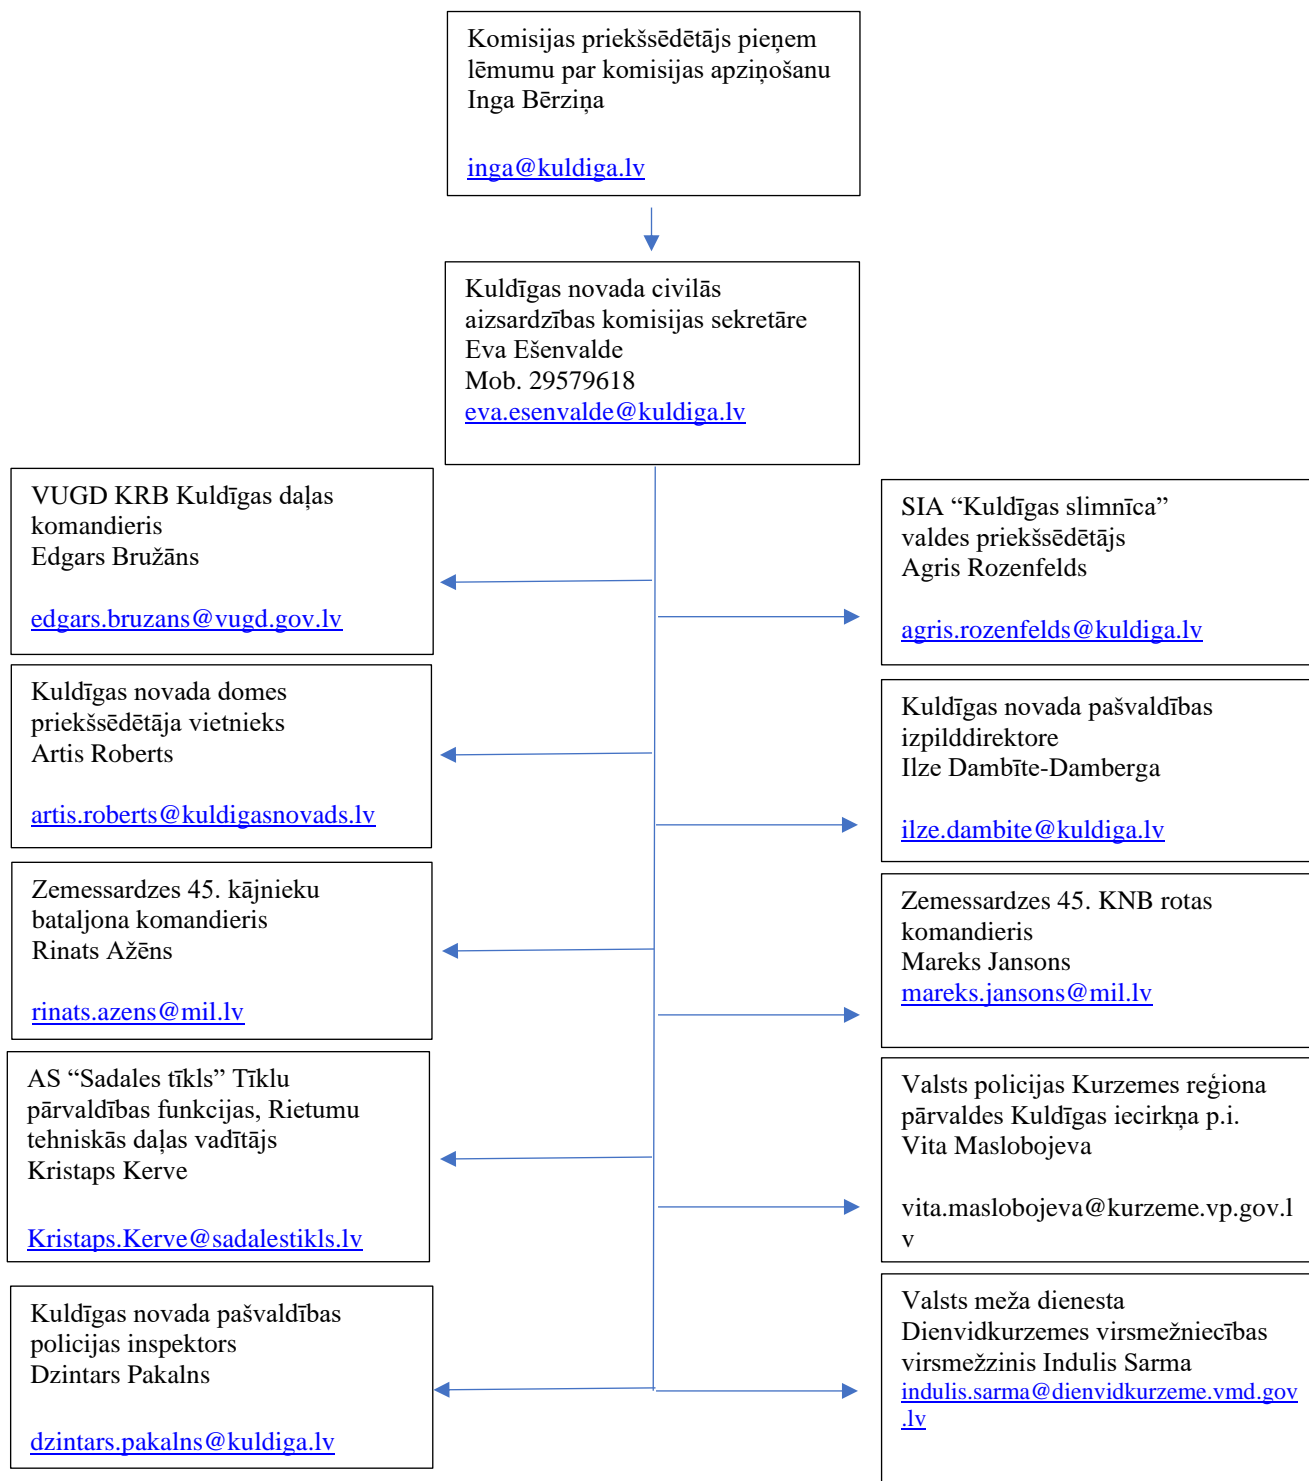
Komisijas priekšsēdētājs pieņem lēmumu par komisijas apziņošanu
Inga Bērziņa

inga@kuldiga.lv

Kuldīgas novada civilās aizsardzības komisijas sekretāre
Eva Ešenvalde
Mob. 29579618
eva.esenvalde@kuldiga.lv

VUGD KRB Kuldīgas daļas komandieris
Edgars Bružāns

edgars.bruzans@vugd.gov.lv

Kuldīgas novada domes priekšsēdētāja vietnieks
Artis Roberts

artis.roberts@kuldigasnovads.lv

Zemessardzes 45. kājnieku bataljona komandieris
Rinats Ažēns

rinats.azens@mil.lv

AS "Sadales tīkls" Tīklu pārvaldības funkcijas, Rietumu tehniskās daļas vadītājs
Kristaps Kerve

Kristaps.Kerve@sadalestikls.lv

Kuldīgas novada pašvaldības policijas inspektors
Dzintars Pakalns

dzintars.pakalns@kuldiga.lv

SIA "Kuldīgas slimnīca" valdes priekšsēdētājs
Agris Rozenfelds

agris.rozenfelds@kuldiga.lv

Kuldīgas novada pašvaldības izpilddirektore
Ilze Dambīte-Damberga

ilze.dambite@kuldiga.lv

Zemessardzes 45. KNB rotas komandieris
Mareks Jansons
mareks.jansons@mil.lv

Valsts policijas Kurzemes reģiona pārvaldes Kuldīgas iecirkņa p.i.
Vita Maslobojeva

vita.maslobojeva@kurzeme.vp.gov.lv

Valsts meža dienesta Dienvidkurzemes virsmežniecības virsmežzinis Indulis Sarma
indulis.sarma@dienvidkurzeme.vmd.gov.lv